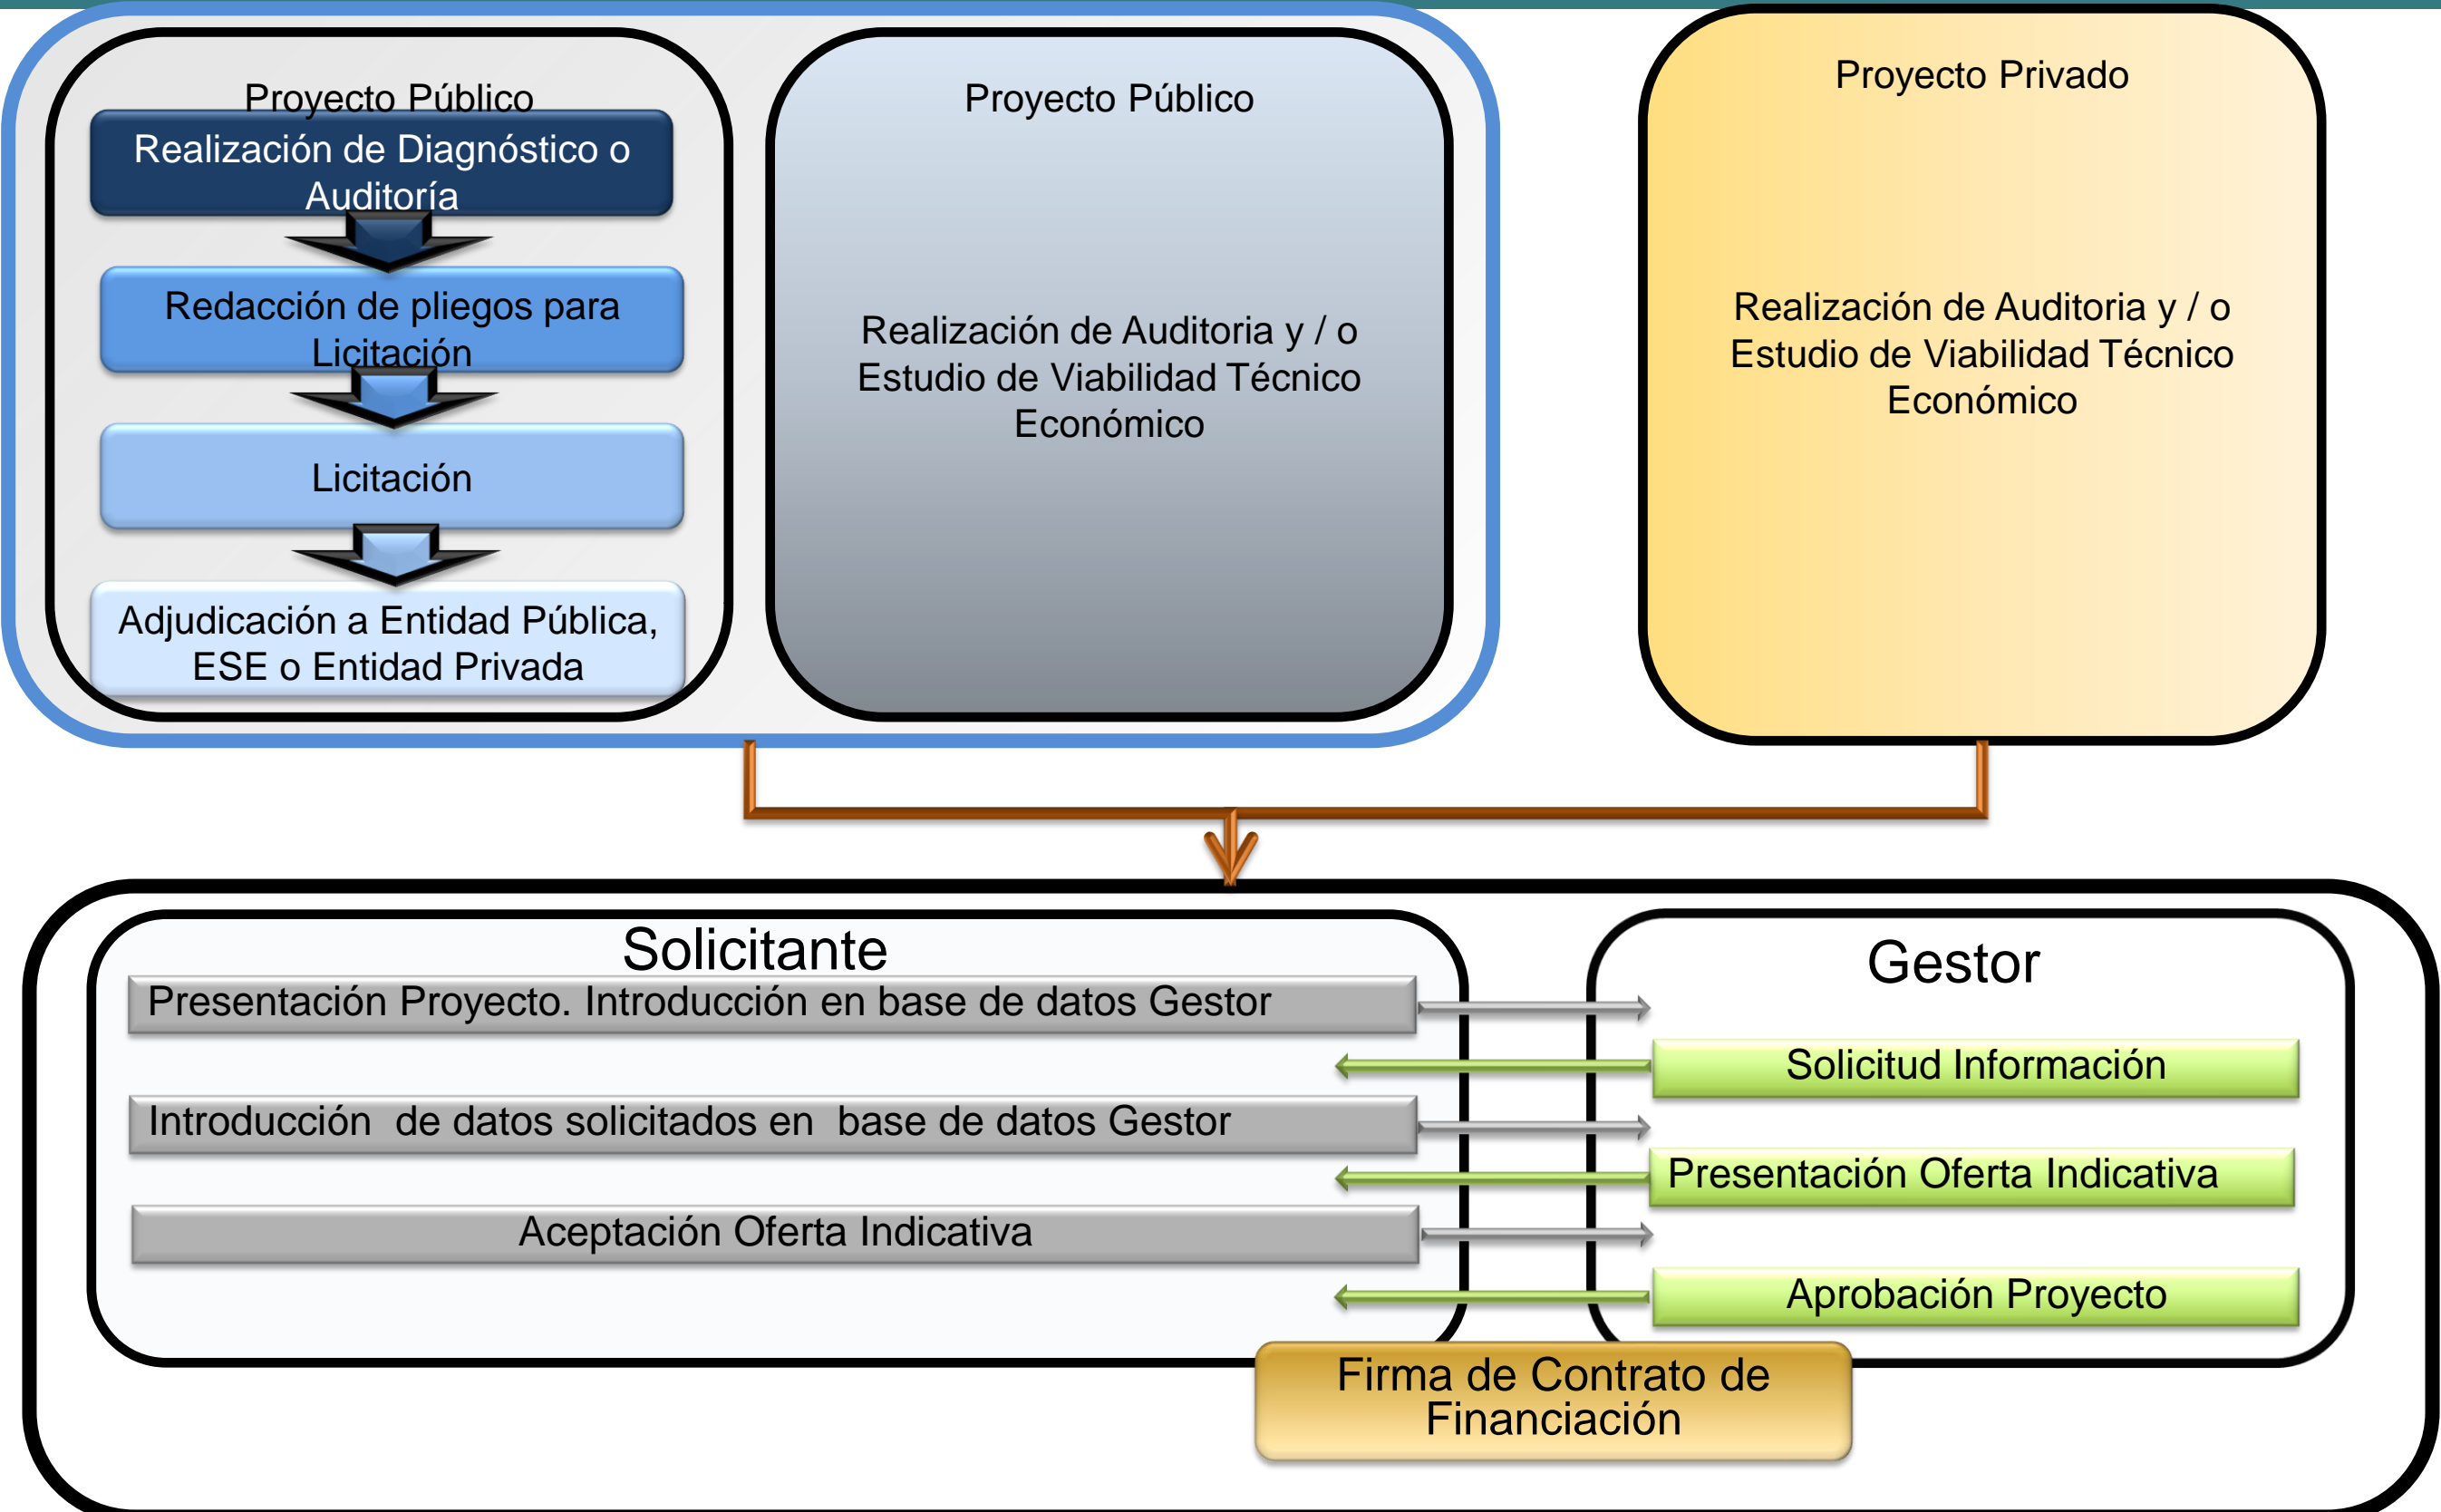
Proyecto Público

Realización de Diagnóstico o Auditoría

Redacción de pliegos para Licitación

Licitación

Adjudicación a Entidad Pública, ESE o Entidad Privada

Proyecto Público

Realización de Auditoria y / o Estudio de Viabilidad Técnico Económico

Proyecto Privado

Realización de Auditoria y / o Estudio de Viabilidad Técnico Económico

Solicitante

Presentación Proyecto. Introducción en base de datos Gestor

Introducción de datos solicitados en base de datos Gestor

Aceptación Oferta Indicativa

Gestor

Solicitud Información

Presentación Oferta Indicativa

Aprobación Proyecto

Firma de Contrato de Financiación